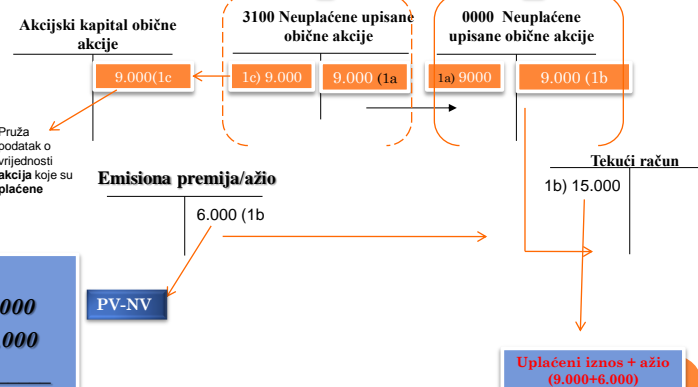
Akcijski kapital obične akcije

9.000(1c

3100 Neuplaćene upisane obične akcije

1c) 9.000

9.000 (1a

0000 Neuplaćene upisane obične akcije

1a) 9000

9.000 (1b

Pruža podatak o vrijednosti akcija koje su plaćene

Emisiona premija/ažio

6.000 (1b

Tekući račun

1b) 15.000

000
000

PV-NV

Uplaćeni iznos + ažio (9.000+6.000)